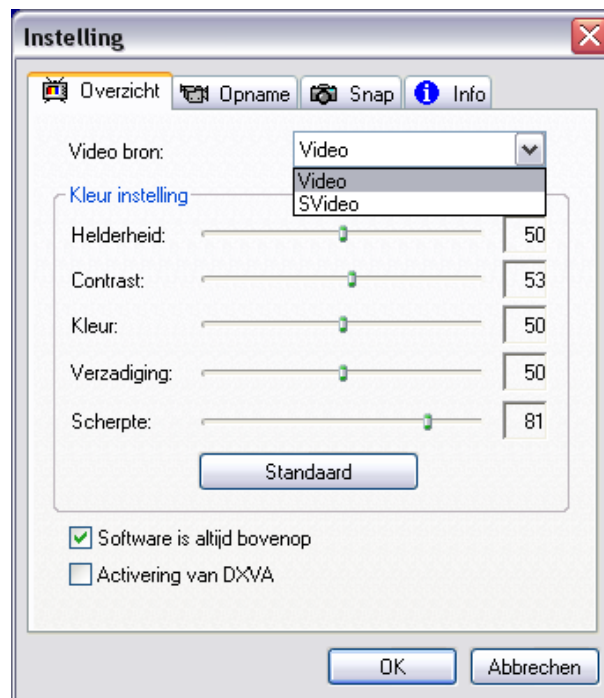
Instelling

Overzicht | Opname | Snap | Info

Video bron: Video

Video
SVideo

Kleur instelling

Helderheid: 50

Contrast: 53

Kleur: 50

Verzadiging: 50

Scherpte: 81

Standaard

Software is altijd bovenop

Activering van DXVA

OK | Abbrechen